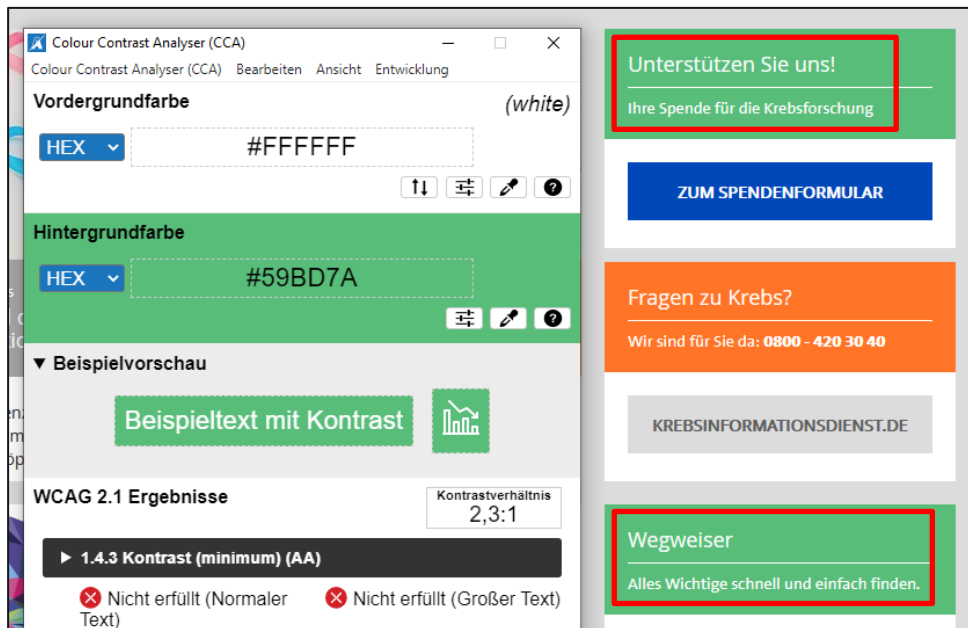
Colour Contrast Analyser (CCA)

Colour Contrast Analyser (CCA) Bearbeiten Ansicht Entwicklung

Vordergrundfarbe (white)

HEX #FFFFFF

Hintergrundfarbe

HEX #59BD7A

▼ Beispielvorschau

Beispieltext mit Kontrast

WCAG 2.1 Ergebnisse

Kontrastverhältnis
2,3:1

▶ 1.4.3 Kontrast (minimum) (AA)

Nicht erfüllt (Normaler Text)

Nicht erfüllt (Großer Text)

Unterstützen Sie uns!

Ihre Spende für die Krebsforschung

ZUM SPENDENFORMULAR

Fragen zu Krebs?

Wir sind für Sie da: 0800 - 420 30 40

KREBSINFORMATIONSDIENST.DE

Wegweiser

Alles Wichtige schnell und einfach finden.